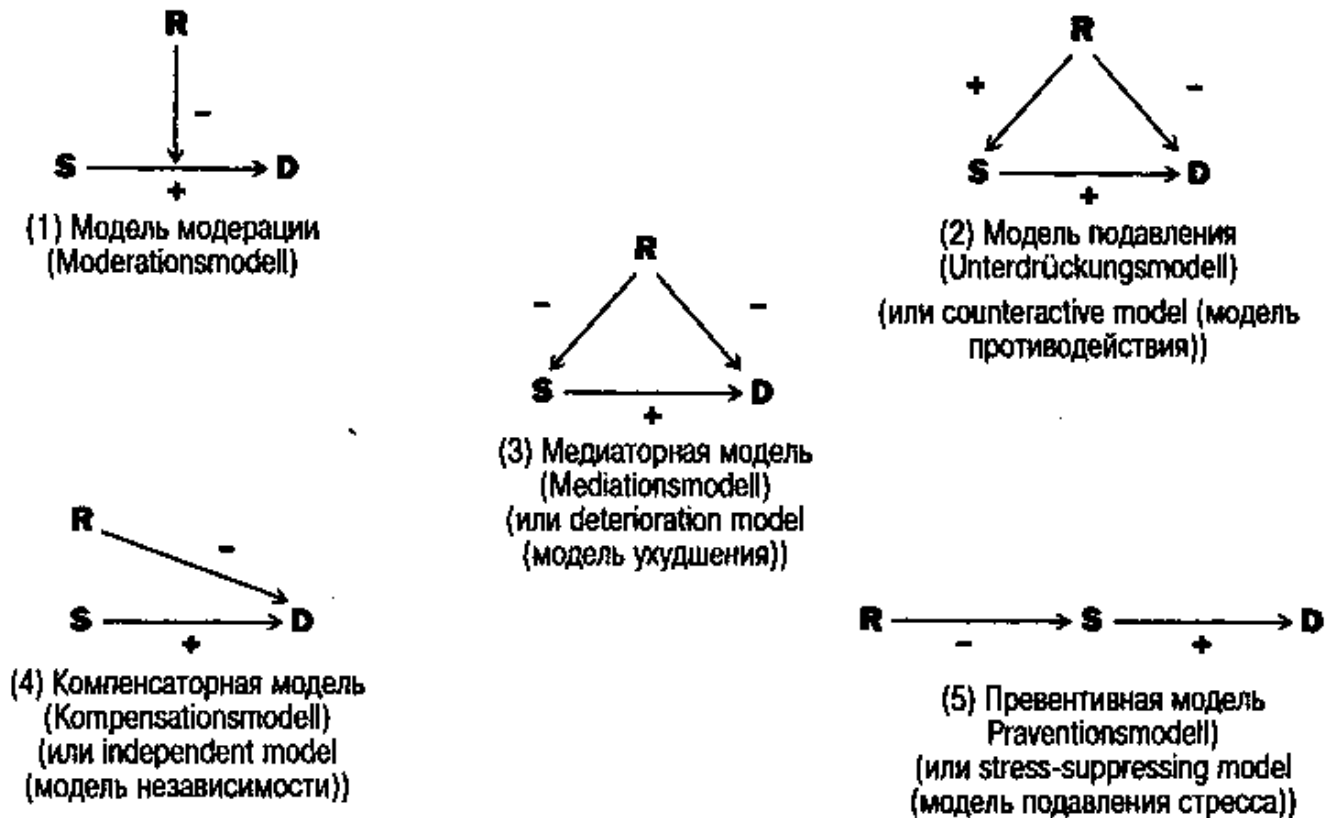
R
-
S → D
+
(1) Модель модерации (Moderationsmodell)

R
+ -
S → D
+
(2) Модель подавления (Unterdrückungsmodell)
(или counteractive model (модель противодействия))

R
- -
S → D
+
(3) Медиаторная модель (Mediationsmodell)
(или deterioration model (модель ухудшения))

R
-
S → D
+
(4) Компенсаторная модель (Kompensationsmodell)
(или independent model (модель независимости))

R → S → D
- +
(5) Превентивная модель Praventionsmodell)
(или stress-suppressing model (модель подавления стресса))